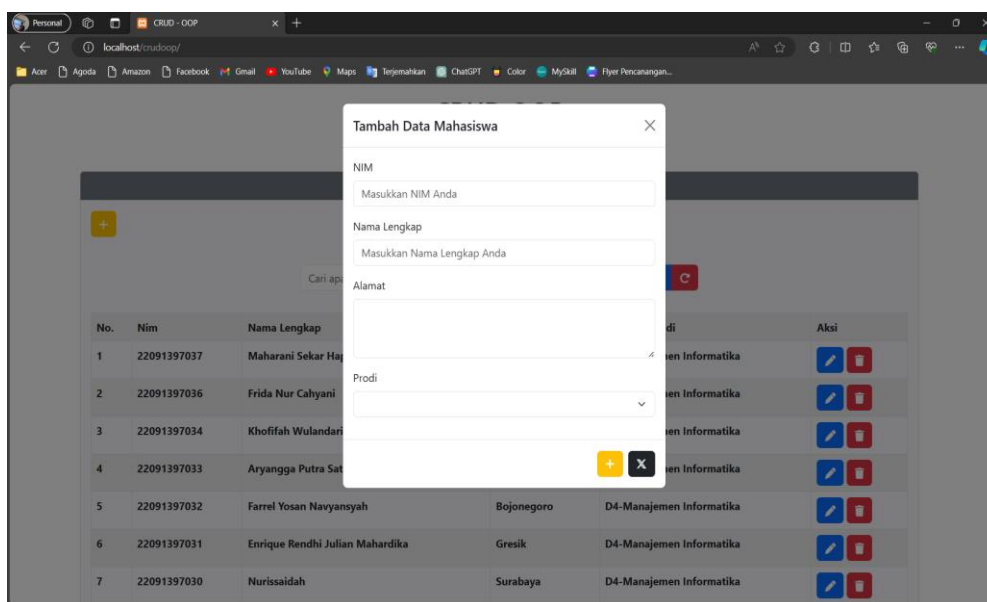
Personal CRUD - OOP × +

localhost/crudoop/

Acer Agoda Amazon Facebook Gmail YouTube Maps Terjemahkan ChatGPT Color MySkill Flyer Pencanangan...

Tambah Data Mahasiswa ×

NIM

Masukkan NIM Anda

Nama Lengkap

Masukkan Nama Lengkap Anda

Alamat

Prodi

+ X

+

Cari apa

| No. | Nim | Nama Lengkap | | di | Aksi |
|---|---|---|---|---|---|
| 1 | 22091397037 | Maharani Sekar Ha | | en Informatika | |
| 2 | 22091397036 | Frida Nur Cahyani | | en Informatika | |
| 3 | 22091397034 | Khofifah Wulandari | | en Informatika | |
| 4 | 22091397033 | Aryangga Putra Sat | | en Informatika | |
| 5 | 22091397032 | Farrel Yosan Navyansyah | Bojonegoro | D4-Manajemen Informatika | |
| 6 | 22091397031 | Enrique Rendhi Julian Mahardika | Gresik | D4-Manajemen Informatika | |
| 7 | 22091397030 | Nurissaidah | Surabaya | D4-Manajemen Informatika | |